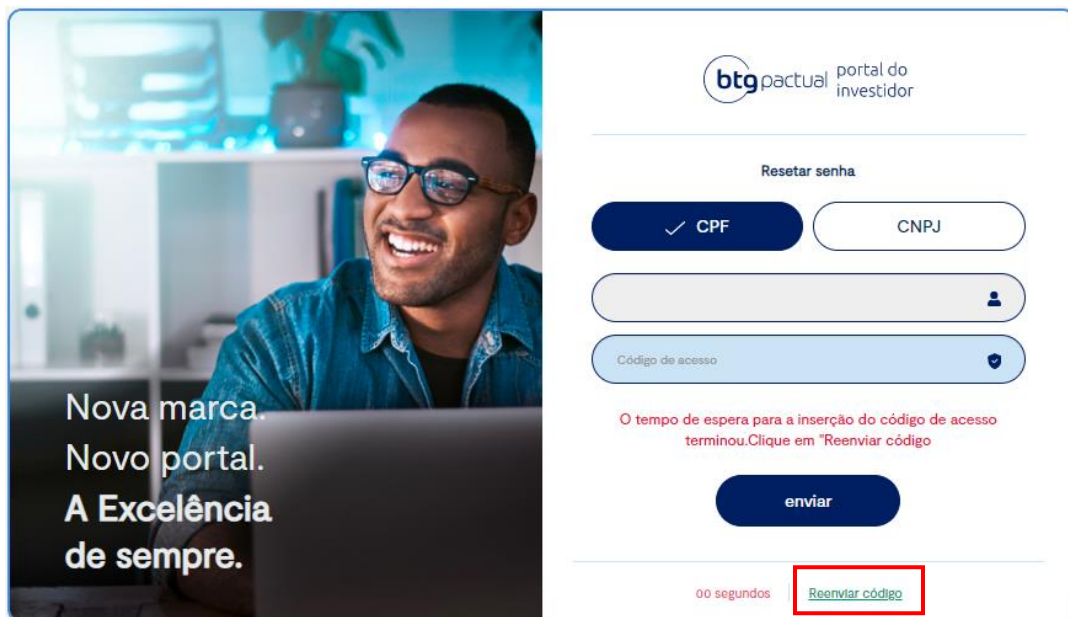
Nova marca.
Novo portal.
A Excelência de sempre.

btg pactual portal do investidor

Resetar senha

CPF

CNPJ

Código de acesso

O tempo de espera para a inserção do código de acesso terminou.Clique em "Reenviar código

enviar

00 segundos

Reenviar código